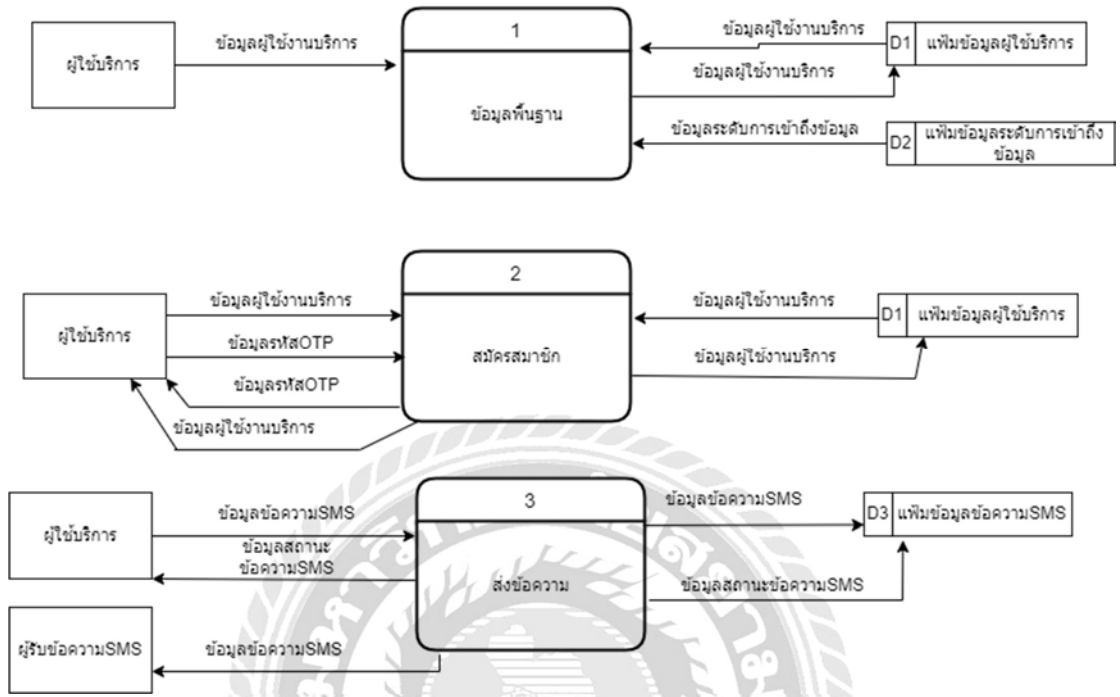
ผู้ใช้บริการ

ข้อมูลผู้ใช้งานบริการ

1

ข้อมูลพื้นฐาน

ข้อมูลผู้ใช้งานบริการ

ข้อมูลผู้ใช้งานบริการ

D1 แฟ้มข้อมูลผู้ใช้บริการ

ข้อมูลระดับการเข้าถึงข้อมูล

D2 แฟ้มข้อมูลระดับการเข้าถึงข้อมูล

ผู้ใช้บริการ

ข้อมูลผู้ใช้งานบริการ

ข้อมูลรหัสOTP

ข้อมูลรหัสOTP

ข้อมูลผู้ใช้งานบริการ

2

สมัครสมาชิก

ข้อมูลผู้ใช้งานบริการ

ข้อมูลผู้ใช้งานบริการ

D1 แฟ้มข้อมูลผู้ใช้บริการ

ผู้ใช้บริการ

ข้อมูลข้อความSMS

ข้อมูลสถานะข้อความSMS

3

ส่งข้อความ

ข้อมูลข้อความSMS

ข้อมูลสถานะข้อความSMS

D3 แฟ้มข้อมูลข้อความSMS

ผู้รับข้อความSMS

ข้อมูลข้อความSMS